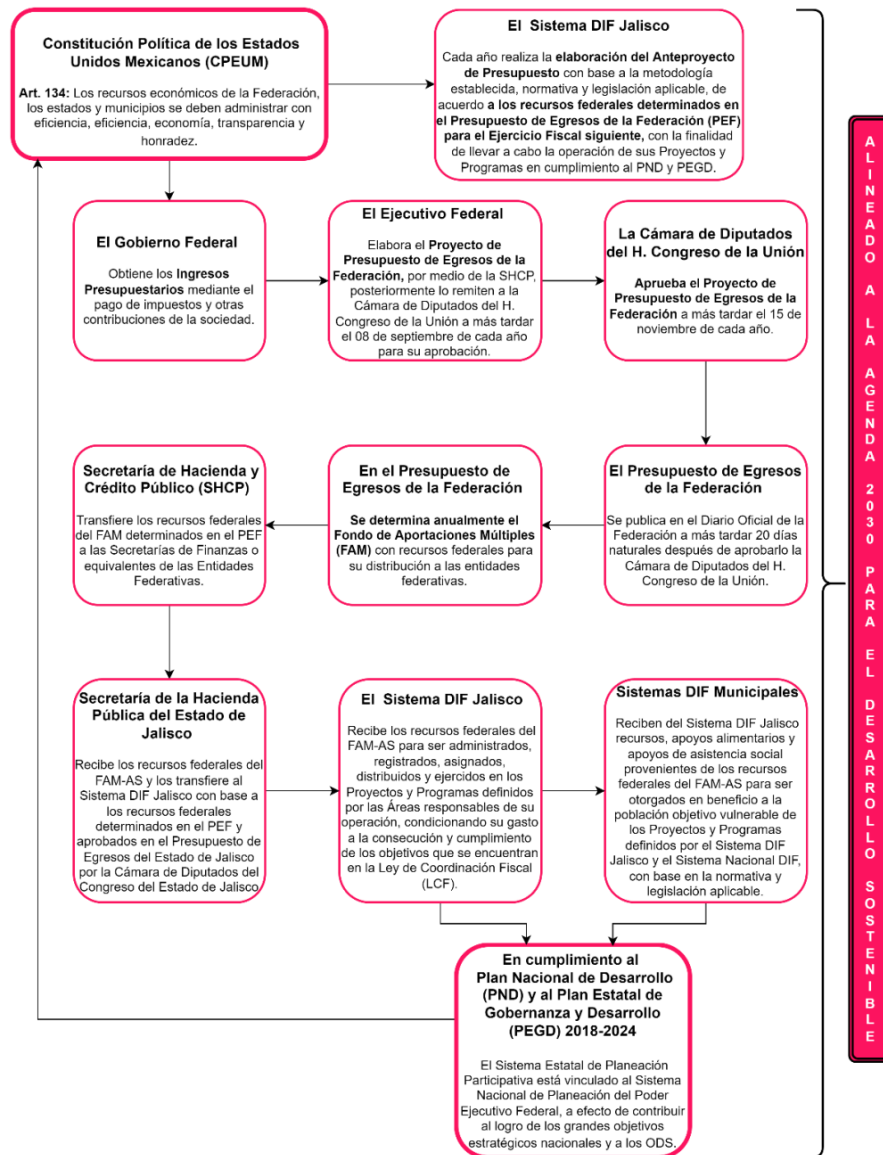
**Constitución Política de los Estados Unidos Mexicanos (CPEUM)**

**Art. 134:** Los recursos económicos de la Federación, los estados y municipios se deben administrar con eficiencia, eficiencia, economía, transparencia y honradez.

**El Sistema DIF Jalisco**

Cada año realiza la **elaboración del Anteproyecto de Presupuesto** con base a la metodología establecida, normativa y legislación aplicable, de acuerdo **a los recursos federales determinados en el Presupuesto de Egresos de la Federación (PEF) para el Ejercicio Fiscal siguiente,** con la finalidad de llevar a cabo la operación de sus Proyectos y Programas en cumplimiento al PND y PEGD.

**El Gobierno Federal**

Obtiene los **Ingresos Presupuestarios** mediante el pago de impuestos y otras contribuciones de la sociedad.

**El Ejecutivo Federal**

Elabora el **Proyecto de Presupuesto de Egresos de la Federación,** por medio de la SHCP, posteriormente lo remiten a la Cámara de Diputados del H. Congreso de la Unión a más tardar el 08 de septiembre de cada año para su aprobación.

**La Cámara de Diputados del H. Congreso de la Unión**

**Aprueba el Proyecto de Presupuesto de Egresos de la Federación** a más tardar el 15 de noviembre de cada año.

**Secretaría de Hacienda y Crédito Público (SHCP)**

Transfiere los recursos federales del FAM determinados en el PEF a las Secretarías de Finanzas o equivalentes de las Entidades Federativas.

**En el Presupuesto de Egresos de la Federación**

**Se determina anualmente el Fondo de Aportaciones Múltiples (FAM)** con recursos federales para su distribución a las entidades federativas.

**El Presupuesto de Egresos de la Federación**

Se publica en el Diario Oficial de la Federación a más tardar 20 días naturales después de aprobarlo la Cámara de Diputados del H. Congreso de la Unión.

**Secretaría de la Hacienda Pública del Estado de Jalisco**

Recibe los recursos federales del FAM-AS y los transfiere al Sistema DIF Jalisco con base a los recursos federales determinados en el PEF y aprobados en el Presupuesto de Egresos del Estado de Jalisco por la Cámara de Diputados del Congreso del Estado de Jalisco

**El Sistema DIF Jalisco**

Recibe los recursos federales del FAM-AS para ser administrados, registrados, asignados, distribuidos y ejercidos en los Proyectos y Programas definidos por las Áreas responsables de su operación, condicionando su gasto a la consecución y cumplimiento de los objetivos que se encuentran en la Ley de Coordinación Fiscal (LCF).

**Sistemas DIF Municipales**

Reciben del Sistema DIF Jalisco recursos, apoyos alimentarios y apoyos de asistencia social provenientes de los recursos federales del FAM-AS para ser otorgados en beneficio a la población objetivo vulnerable de los Proyectos y Programas definidos por el Sistema DIF Jalisco y el Sistema Nacional DIF, con base en la normativa y legislación aplicable.

**En cumplimiento al Plan Nacional de Desarrollo (PND) y al Plan Estatal de Gobernanza y Desarrollo (PEGD) 2018-2024**

El Sistema Estatal de Planeación Participativa está vinculado al Sistema Nacional de Planeación del Poder Ejecutivo Federal, a efecto de contribuir al logro de los grandes objetivos estratégicos nacionales y a los ODS.

ALINEADO A LA AGENDA 2030 PARA EL DESARROLLO SOSTENIBLE